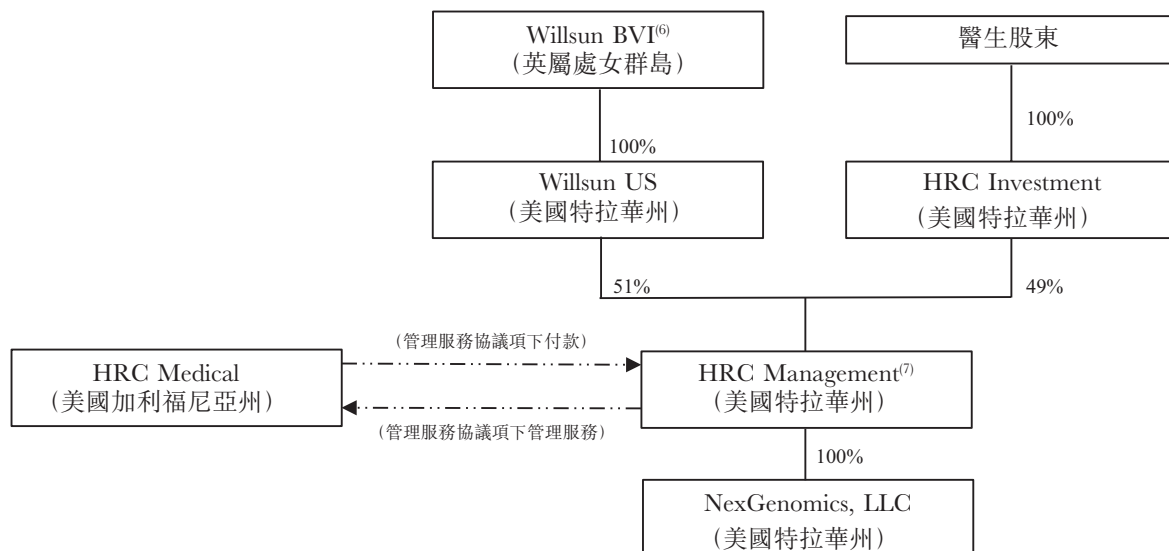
Willsun BVI$^{(6)}$
(英屬處女群島)

醫生股東

100%

100%

Willsun US
(美國特拉華州)

HRC Investment
(美國特拉華州)

51%

49%

(管理服務協議項下付款)

HRC Medical
(美國加利福尼亞州)

HRC Management$^{(7)}$
(美國特拉華州)

(管理服務協議項下管理服務)

100%

NexGenomics, LLC
(美國特拉華州)